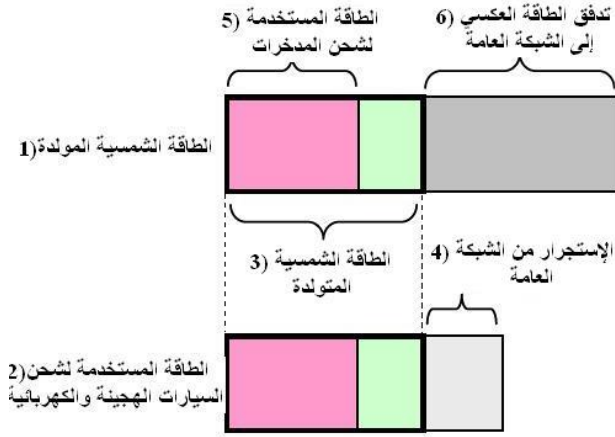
الطاقة المستخدمة (5
لشحن المدخرات

تدفق الطاقة العكسي (6
إلى الشبكة العامة

الطاقة الشمسية المولدة(1

الطاقة الشمسية (3
المتولدة

الإستجرار من الشبكة (4
العامة

الطاقة المستخدمة لشحن(2
السيارات الهجينة والكهربائية